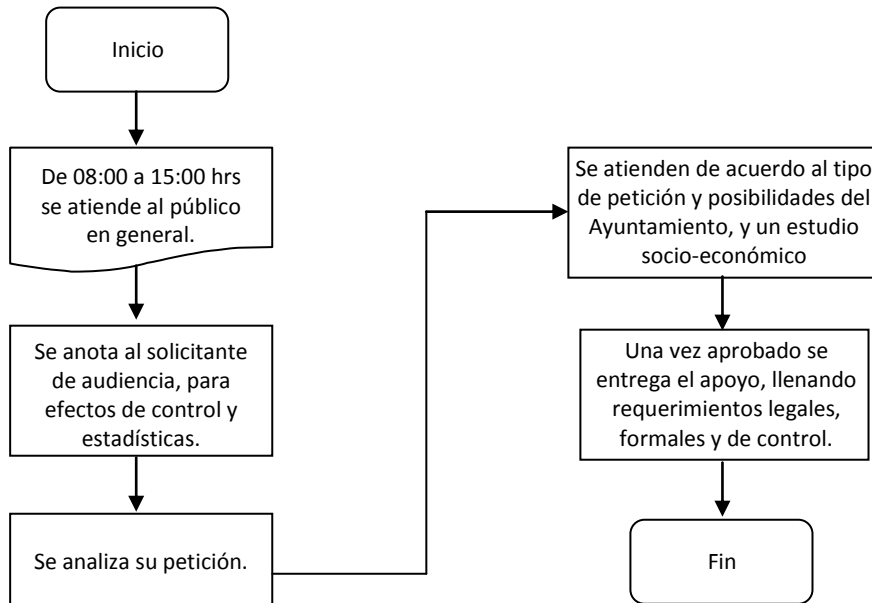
Inicio

De 08:00 a 15:00 hrs se atiende al público en general.

Se anota al solicitante de audiencia, para efectos de control y estadísticas.

Se analiza su petición.

Se atienden de acuerdo al tipo de petición y posibilidades del Ayuntamiento, y un estudio socio-económico

Una vez aprobado se entrega el apoyo, llenando requerimientos legales, formales y de control.

Fin